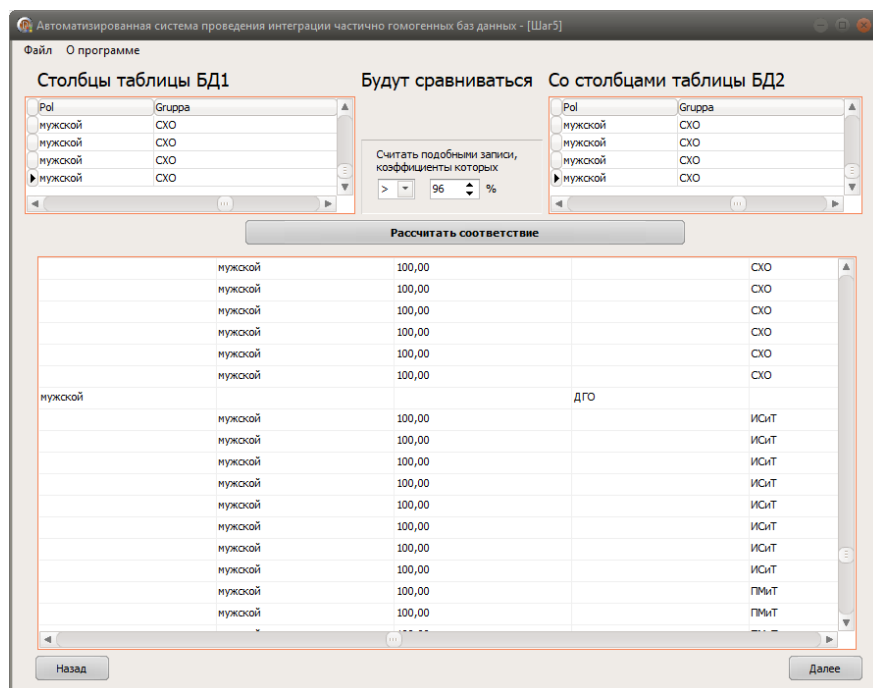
Автоматизированная система проведения интеграции частично гомогенных баз данных - [Шаг5]

Файл О программе

Столбцы таблицы БД1

| Pol | Gruppa |
|---|---|
| мужской | СХО |
| мужской | СХО |
| мужской | СХО |
| мужской | СХО |

Будут сравниваться

Считать подобными записи, коэффициенты которых

> 96 %

Со столбцами таблицы БД2

| Pol | Gruppa |
|---|---|
| мужской | СХО |
| мужской | СХО |
| мужской | СХО |
| мужской | СХО |

Рассчитать соответствие

| | | | | |
|---|---|---|---|---|
| | мужской | 100,00 | | СХО |
| | мужской | 100,00 | | СХО |
| | мужской | 100,00 | | СХО |
| | мужской | 100,00 | | СХО |
| | мужской | 100,00 | | СХО |
| | мужской | 100,00 | | СХО |
| мужской | | | ДГО | |
| | мужской | 100,00 | | ИСиТ |
| | мужской | 100,00 | | ИСиТ |
| | мужской | 100,00 | | ИСиТ |
| | мужской | 100,00 | | ИСиТ |
| | мужской | 100,00 | | ИСиТ |
| | мужской | 100,00 | | ИСиТ |
| | мужской | 100,00 | | ИСиТ |
| | мужской | 100,00 | | ИСиТ |
| | мужской | 100,00 | | ПМиТ |
| | мужской | 100,00 | | ПМиТ |

Назад

Далее